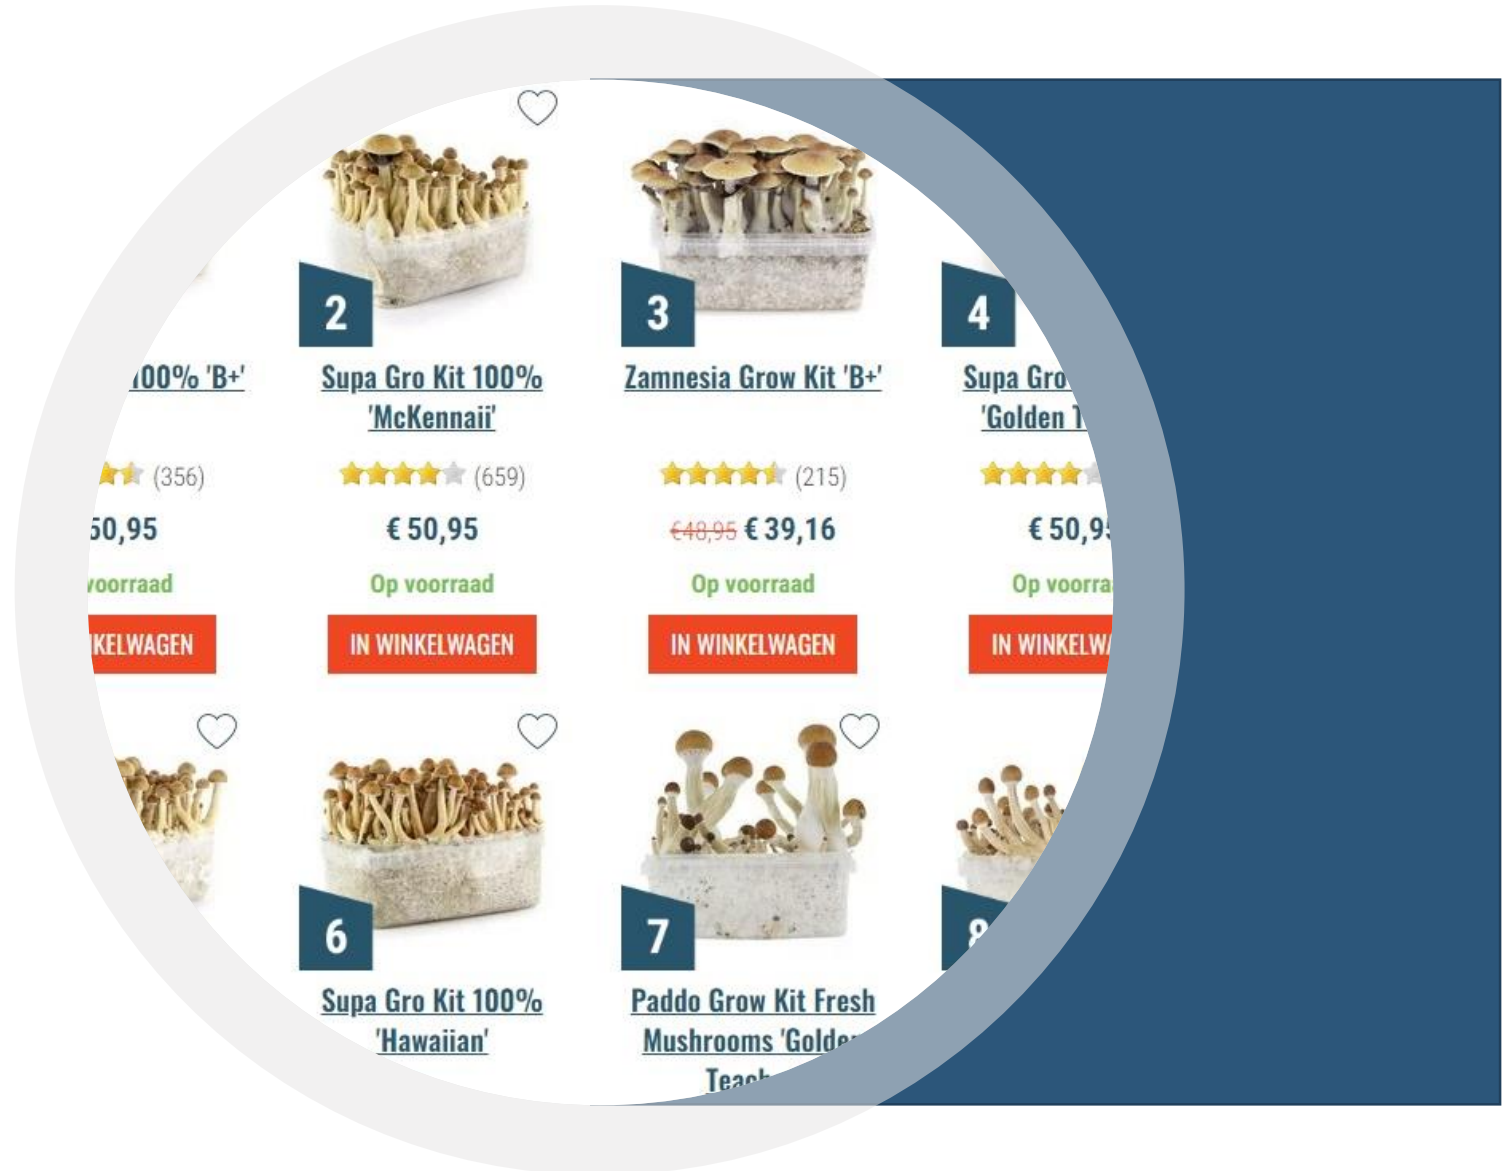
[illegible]00% 'B+'

(356)

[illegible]50,95

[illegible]voorraad

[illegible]KELWAGEN

2

Supa Gro Kit 100% 'McKennaii'

(659)

€ 50,95

Op voorraad

IN WINKELWAGEN

3

Zamnesia Grow Kit 'B+'

(215)

~~€48,95~~ € 39,16

Op voorraad

IN WINKELWAGEN

4

Supa Gro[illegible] 'Golden T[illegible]

€ 50,9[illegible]

Op voorra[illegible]

IN WINKELWA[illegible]

6

Supa Gro Kit 100% 'Hawaiian'

7

Paddo Grow Kit Fresh Mushrooms 'Golde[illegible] Teac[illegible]

8